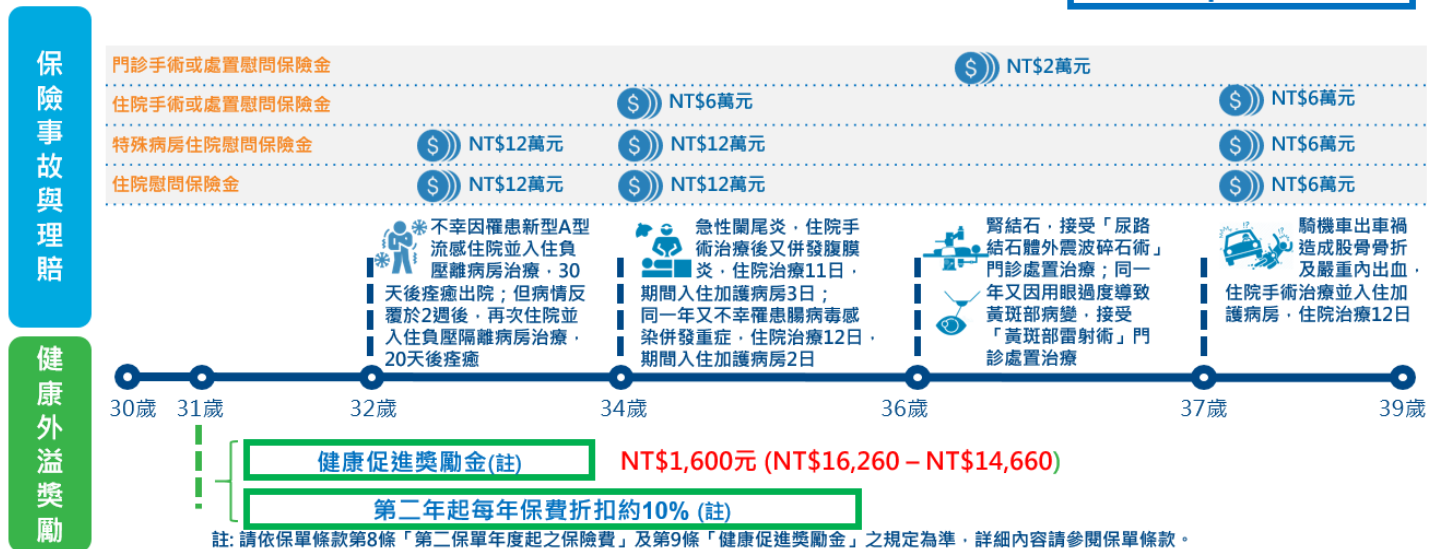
保險事故與理賠

門診手術或處置慰問保險金
住院手術或處置慰問保險金
特殊病房住院慰問保險金
住院慰問保險金

NT$2萬元
NT$6萬元
NT$6萬元
NT$12萬元
NT$12萬元
NT$6萬元
NT$12萬元
NT$12萬元
NT$6萬元

不幸因罹患新型A型流感住院並入住負壓離病房治療，30天後痊癒出院；但病情反覆於2週後，再次住院並入住負壓隔離病房治療，20天後痊癒

急性闌尾炎，住院手術治療後又併發腹膜炎，住院治療11日，期間入住加護病房3日；同一年又不幸罹患腸病毒感染併發重症，住院治療12日，期間入住加護病房2日

腎結石，接受「尿路結石體外震波碎石術」門診處置治療；同一年又因用眼過度導致黃斑部病變，接受「黃斑部雷射術」門診處置治療

騎機車出車禍造成股骨骨折及嚴重內出血，住院手術治療並入住加護病房，住院治療12日

30歲 31歲 32歲 34歲 36歲 37歲 39歲

健康外溢獎勵

健康促進獎勵金(註)
NT$1,600元 (NT$16,260 – NT$14,660)
第二年起每年保費折扣約10% (註)

註: 請依保單條款第8條「第二保單年度起之保險費」及第9條「健康促進獎勵金」之規定為準，詳細內容請參閱保單條款。